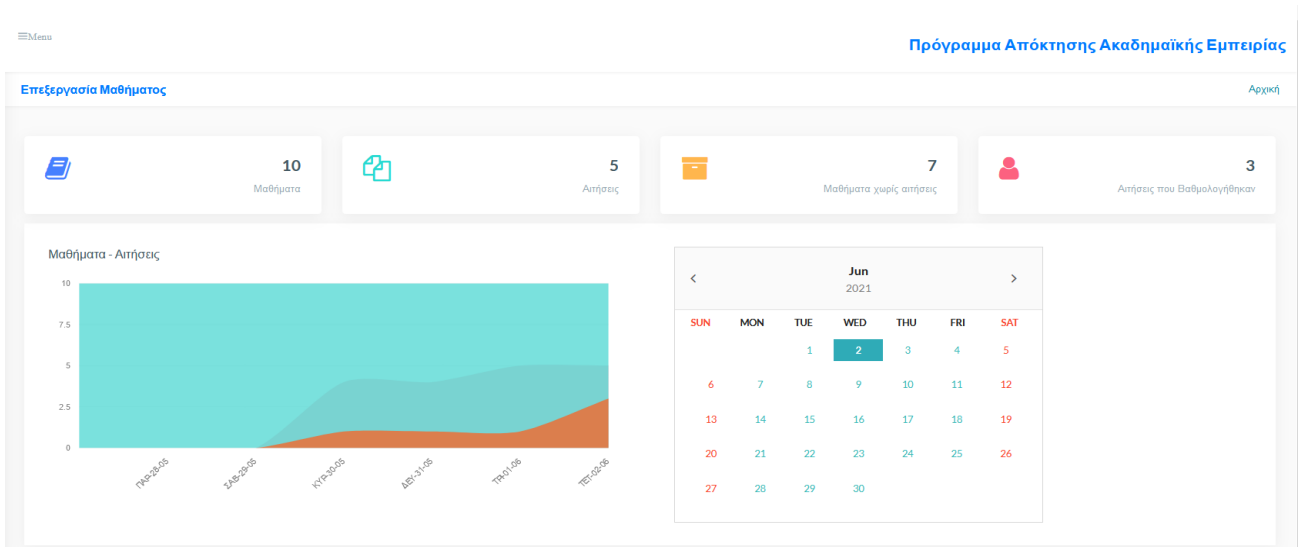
≡Menu

Πρόγραμμα Απόκτησης Ακαδημαϊκής Εμπειρίας

Επεξεργασία Μαθήματος

Αρχική

10
Μαθήματα

5
Αιτήσεις

7
Μαθήματα χωρίς αιτήσεις

3
Αιτήσεις που Βαθμολογήθηκαν

Μαθήματα - Αιτήσεις

10
7.5
5
2.5
0

ΠΑΡ-28-05
ΣΑΒ-29-05
ΚΥΡ-30-05
ΔΕΥ-31-05
ΤΡΙ-01-06
ΤΕΤ-02-06

‹ Jun 2021 ›

| SUN | MON | TUE | WED | THU | FRI | SAT |
|---|---|---|---|---|---|---|
| | | 1 | 2 | 3 | 4 | 5 |
| 6 | 7 | 8 | 9 | 10 | 11 | 12 |
| 13 | 14 | 15 | 16 | 17 | 18 | 19 |
| 20 | 21 | 22 | 23 | 24 | 25 | 26 |
| 27 | 28 | 29 | 30 | | | |